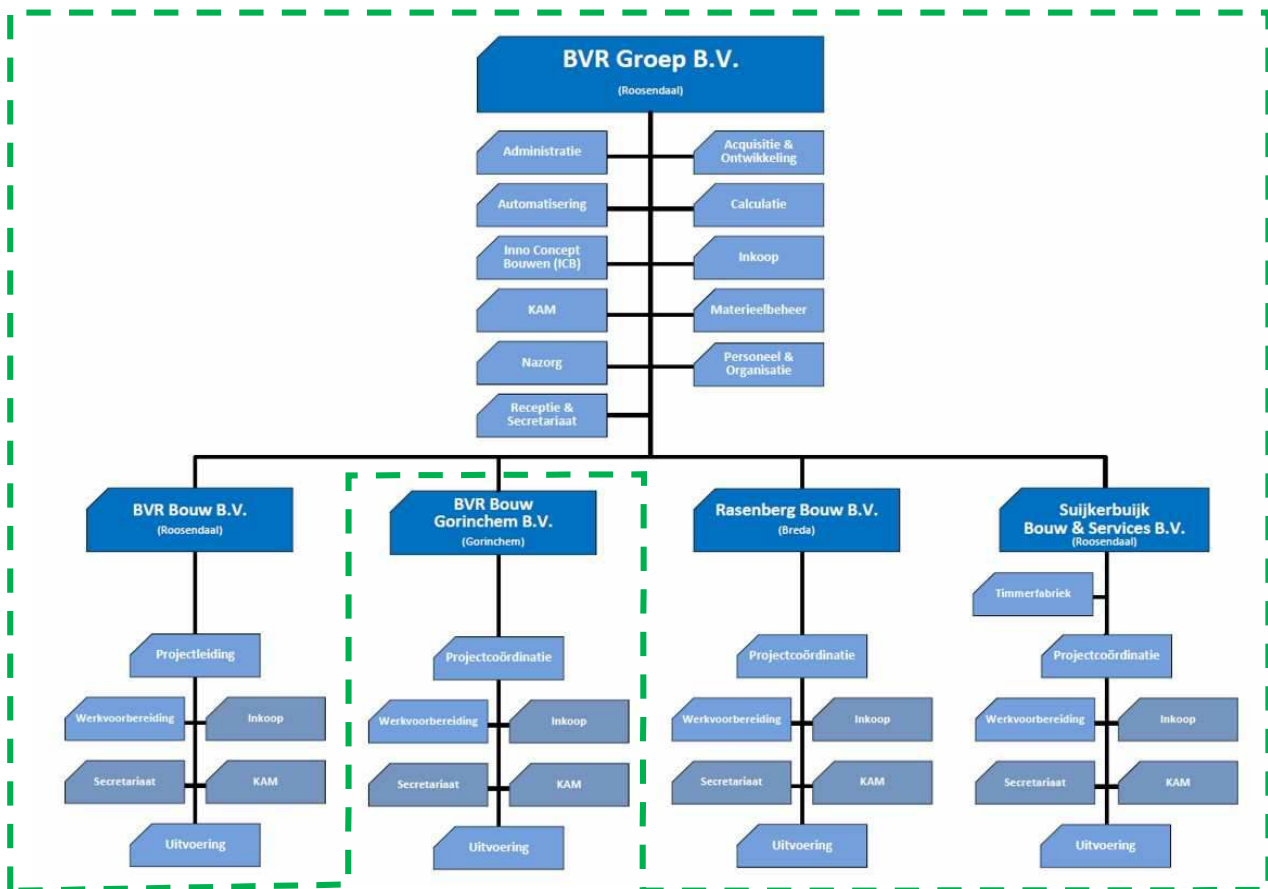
BVR Groep B.V.
(Roosendaal)

Administratie
Acquisitie & Ontwikkeling
Automatisering
Calculatie
Inno Concept Bouwen (ICB)
Inkoop
KAM
Materieelbeheer
Nazorg
Personeel & Organisatie
Receptie & Secretariaat

BVR Bouw B.V.
(Roosendaal)
Projectleiding
Werkvoorbereiding
Inkoop
Secretariaat
KAM
Uitvoering

BVR Bouw Gorinchem B.V.
(Gorinchem)
Projectcoördinatie
Werkvoorbereiding
Inkoop
Secretariaat
KAM
Uitvoering

Rasenberg Bouw B.V.
(Breda)
Projectcoördinatie
Werkvoorbereiding
Inkoop
Secretariaat
KAM
Uitvoering

Suijkerbuijk Bouw & Services B.V.
(Roosendaal)
Timmerfabriek
Projectcoördinatie
Werkvoorbereiding
Inkoop
Secretariaat
KAM
Uitvoering